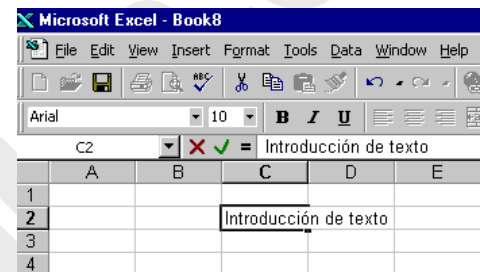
Microsoft Excel - Book8

File Edit View Insert Format Tools Data Window Help

Arial 10 B I U

C2 = Introducción de texto

| | A | B | C | D | E |
|---|---|---|---|---|---|
| 1 | | | | | |
| 2 | | | Introducción de texto | | |
| 3 | | | | | |
| 4 | | | | | |